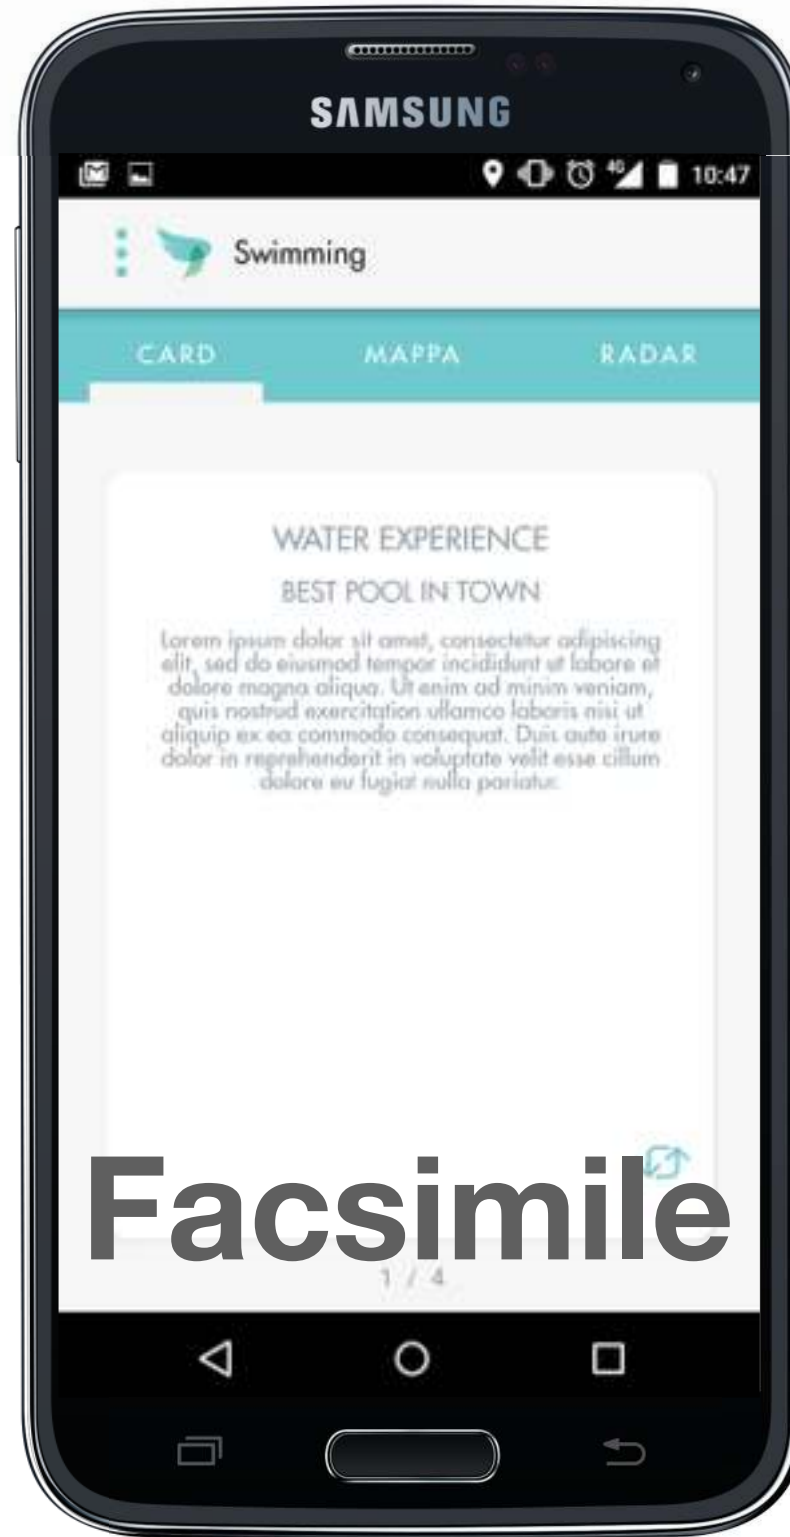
SAMSUNG

4G 10:47

Swimming

CARD MAPPA RADAR

WATER EXPERIENCE

BEST POOL IN TOWN

Lorem ipsum dolor sit amet, consectetur adipiscing elit, sed do eiusmod tempor incididunt ut labore et dolore magna aliqua. Ut enim ad minim veniam, quis nostrud exercitation ullamco laboris nisi ut aliquip ex ea commodo consequat. Duis aute irure dolor in reprehenderit in voluptate velit esse cillum dolore eu fugiat nulla pariatur.

Facsimile

1 / 4